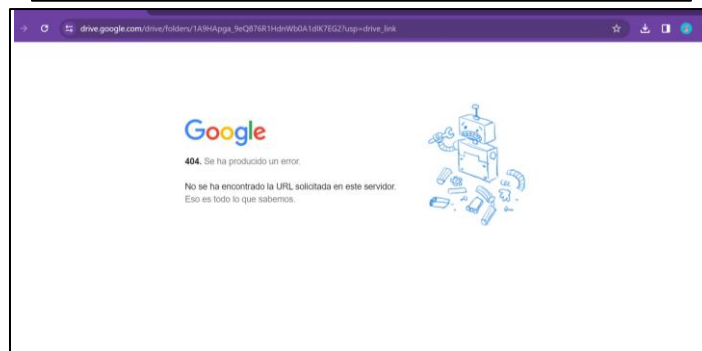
drive.google.com/drive/folders/1A9HApga_9eQ876R1HdnWb0A1dIK7EG2?usp=drive_link

Google

**404.** Se ha producido un error.

No se ha encontrado la URL solicitada en este servidor. Eso es todo lo que sabemos.